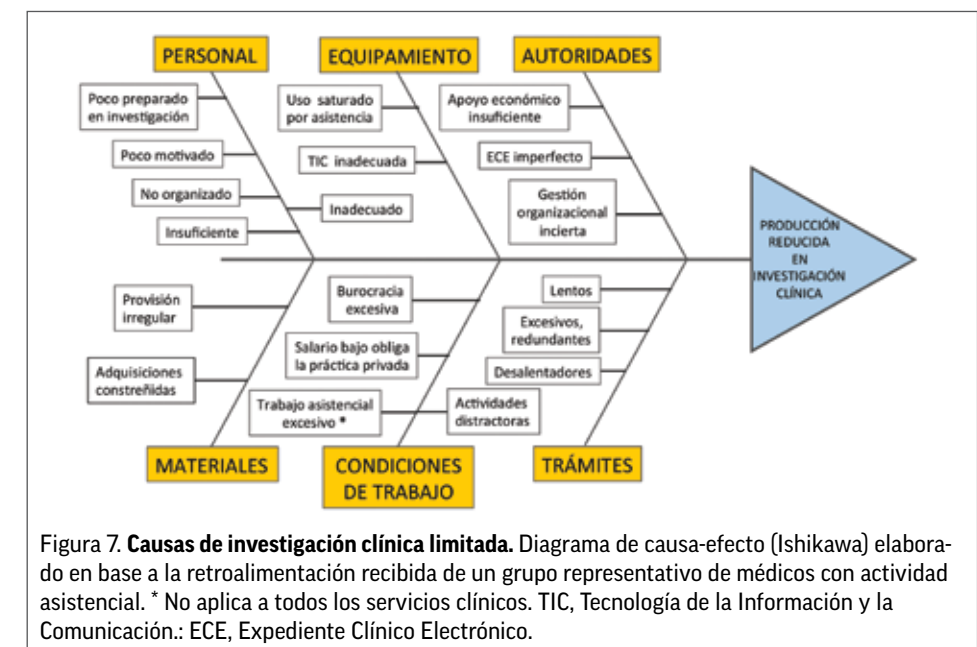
PERSONAL

Poco preparado en investigación

Poco motivado

No organizado

Insuficiente

EQUIPAMIENTO

Uso saturado por asistencia

TIC inadecuada

Inadecuado

AUTORIDADES

Apoyo económico insuficiente

ECE imperfecto

Gestión organizacional incierta

PRODUCCIÓN REDUCIDA EN INVESTIGACIÓN CLÍNICA

Provisión irregular

Adquisiciones constreñidas

MATERIALES

Burocracia excesiva

Salario bajo obliga la práctica privada

Trabajo asistencial excesivo *

Actividades distractoras

CONDICIONES DE TRABAJO

Lentos

Excesivos, redundantes

Desalentadores

TRÁMITES

Figura 7. **Causas de investigación clínica limitada.** Diagrama de causa-efecto (Ishikawa) elaborado en base a la retroalimentación recibida de un grupo representativo de médicos con actividad asistencial. * No aplica a todos los servicios clínicos. TIC, Tecnología de la Información y la Comunicación.: ECE, Expediente Clínico Electrónico.